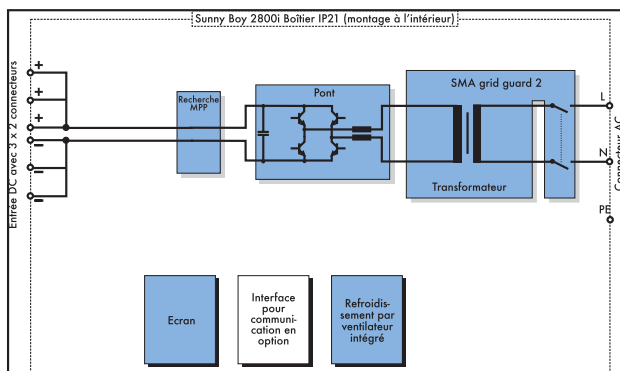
Sunny Boy 2800i Boîtier IP21 (montage à l'intérieur)

Entrée DC avec 3 x 2 connecteurs

+
+
+
–
–
–

Recherche MPP

Pont

SMA grid guard 2

Transformateur

L

N

PE

Connecteur AC

Ecran

Interface pour communication en option

Refroidissement par ventilateur intégré